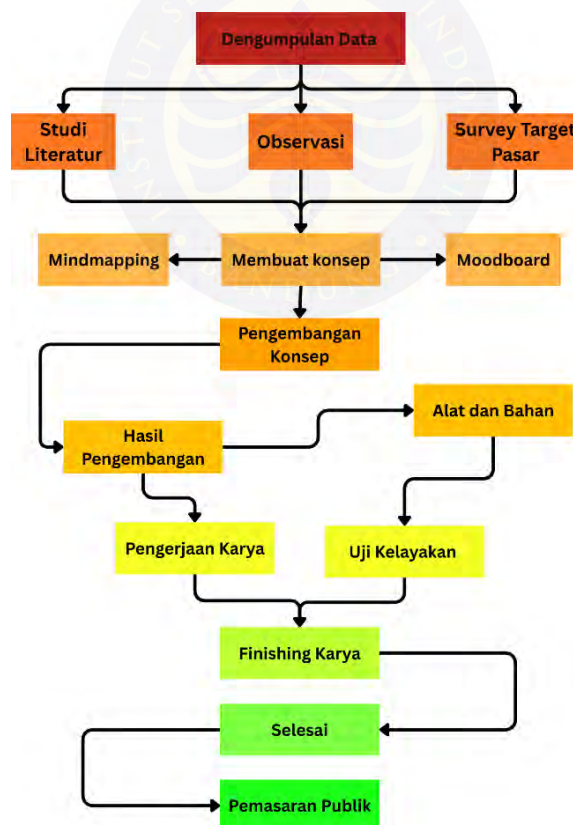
Dengumpulan Data

Studi Literatur

Observasi

Survey Target Pasar

Mindmapping

Membuat konsep

Moodboard

Pengembangan Konsep

Alat dan Bahan

Hasil Pengembangan

Pengerjaan Karya

Uji Kelayakan

Finishing Karya

Selesai

Pemasaran Publik